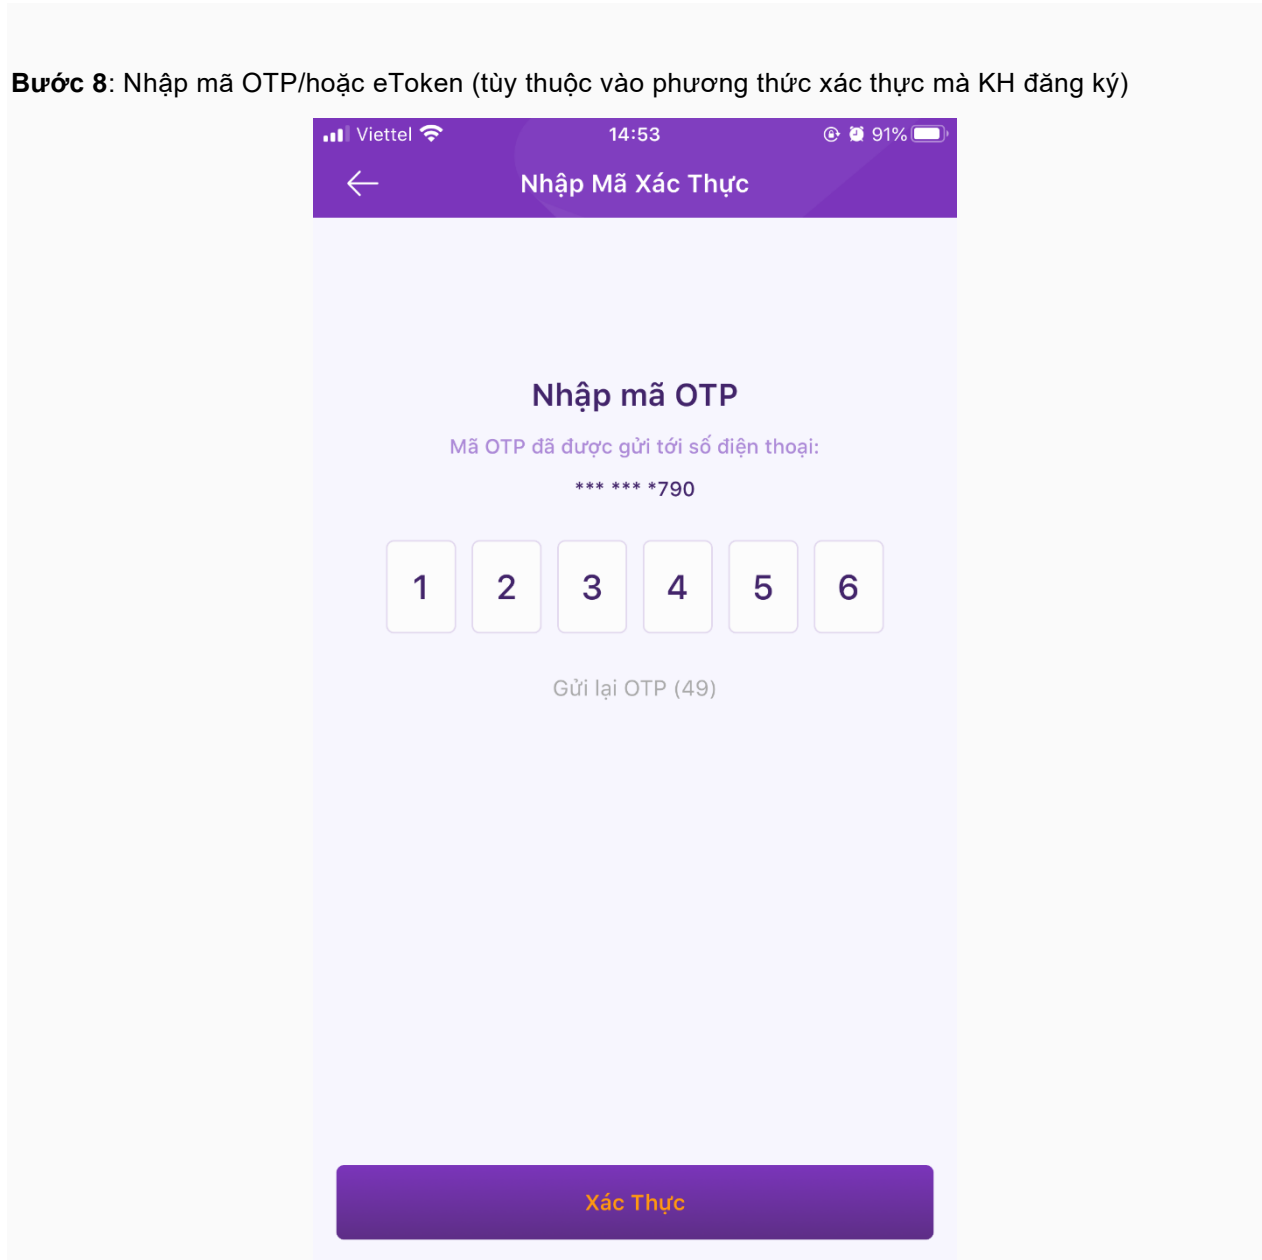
**Bước 8**: Nhập mã OTP/hoặc eToken (tùy thuộc vào phương thức xác thực mà KH đăng ký)

Viettel 14:53 91%

Nhập Mã Xác Thực

Nhập mã OTP

Mã OTP đã được gửi tới số điện thoại:

\*\*\* \*\*\* \*790

| 1 | 2 | 3 | 4 | 5 | 6 |
|---|---|---|---|---|---|

Gửi lại OTP (49)

Xác Thực